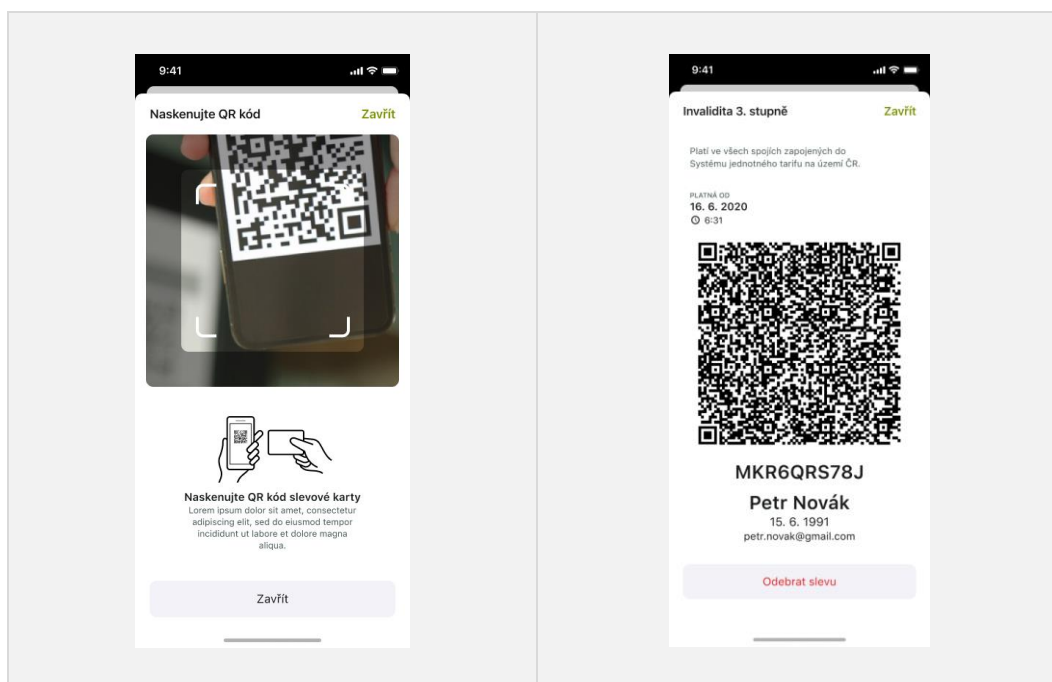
9:41

Naskenujte QR kód

Zavřít

Naskenujte QR kód slevové karty

Lorem ipsum dolor sit amet, consectetur adipiscing elit, sed do eiusmod tempor incididunt ut labore et dolore magna aliqua.

Zavřít

9:41

Invalidita 3. stupně

Zavřít

Platí ve všech spojích zapojených do Systému jednotného tarifu na území ČR.

PLATNÁ OD

16. 6. 2020

6:31

MKR6QRS78J

Petr Novák

15. 6. 1991

petr.novak@gmail.com

Odebrat slevu